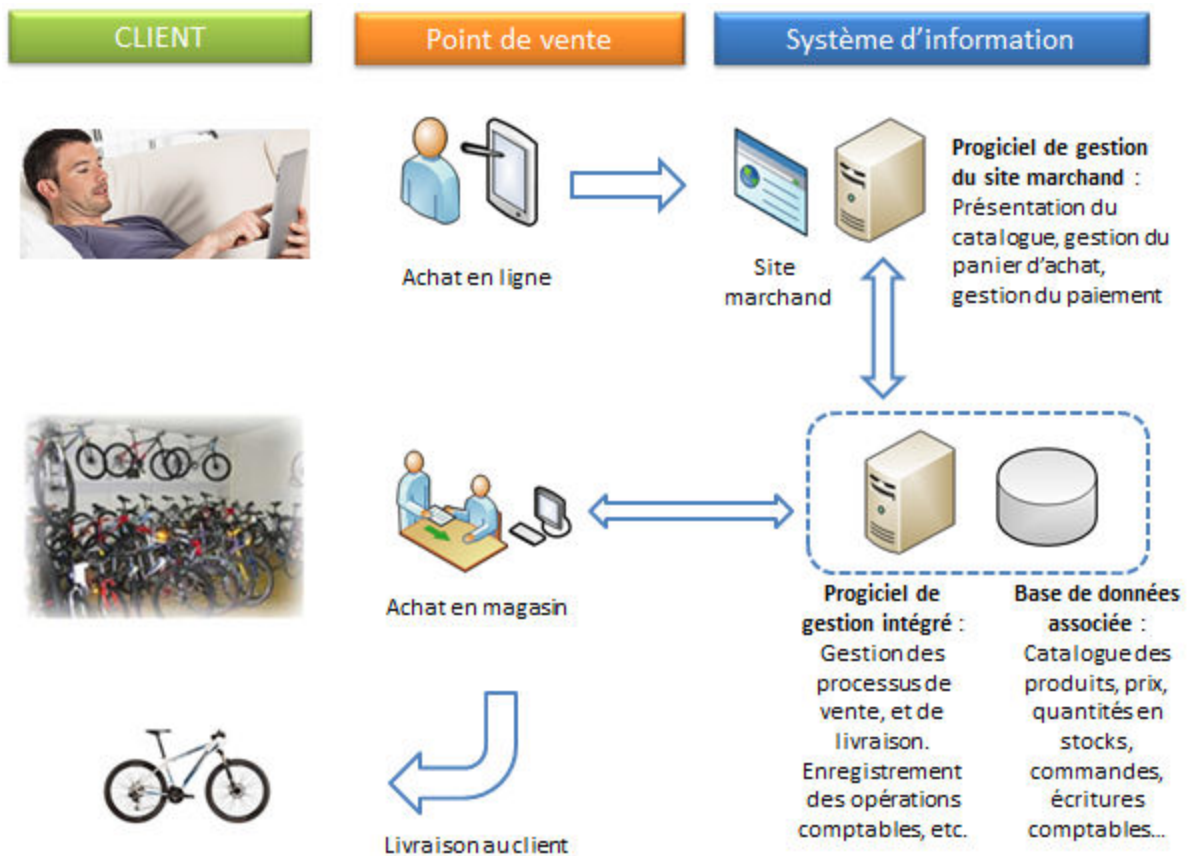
CLIENT

Point de vente

Système d'information

Achat en ligne

Site marchand

Progiciel de gestion du site marchand : Présentation du catalogue, gestion du panier d'achat, gestion du paiement

Achat en magasin

Progiciel de gestion intégré : Gestion des processus de vente, et de livraison. Enregistrement des opérations comptables, etc.

Base de données associée : Catalogue des produits, prix, quantités en stocks, commandes, écritures comptables…

Livraison au client